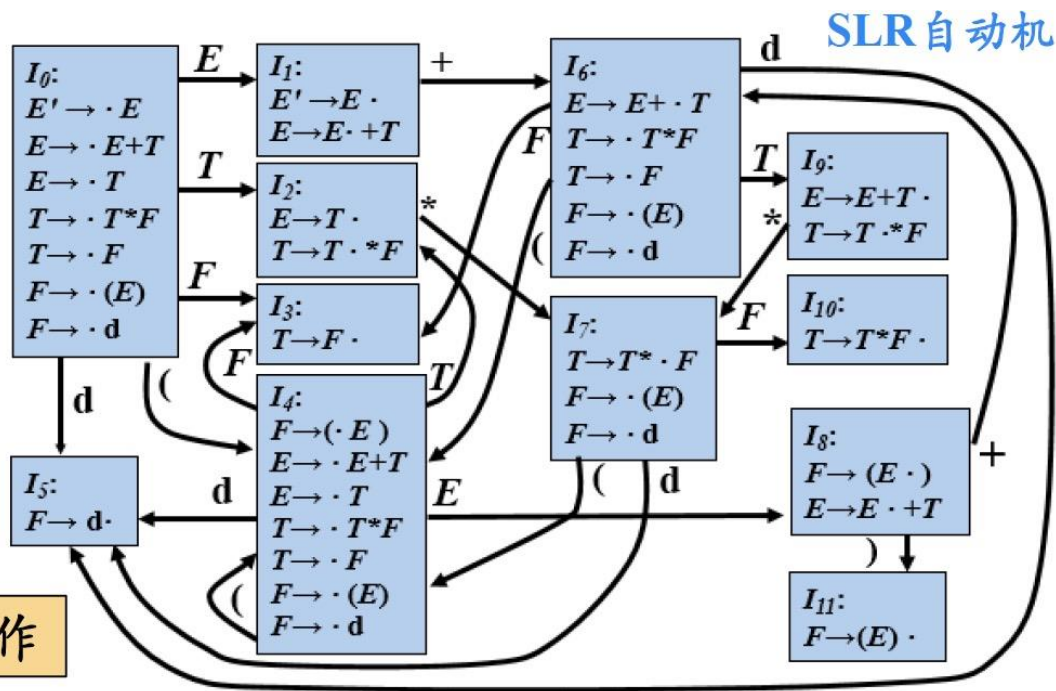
SLR自动机

$I_0$:
$E' \rightarrow \cdot E$
$E \rightarrow \cdot E+T$
$E \rightarrow \cdot T$
$T \rightarrow \cdot T*F$
$T \rightarrow \cdot F$
$F \rightarrow \cdot (E)$
$F \rightarrow \cdot$ d

E

$I_1$:
$E' \rightarrow E \cdot$
$E \rightarrow E \cdot +T$

+

T

$I_2$:
$E \rightarrow T \cdot$
$T \rightarrow T \cdot *F$

*

F

$I_3$:
$T \rightarrow F \cdot$

F

(

T

d

$I_4$:
$F \rightarrow (\cdot E)$
$E \rightarrow \cdot E+T$
$E \rightarrow \cdot T$
$T \rightarrow \cdot T*F$
$T \rightarrow \cdot F$
$F \rightarrow \cdot (E)$
$F \rightarrow \cdot$ d

(

$I_5$:
$F \rightarrow$ d$\cdot$

d

E

$I_6$:
$E \rightarrow E+ \cdot T$
$T \rightarrow \cdot T*F$
$T \rightarrow \cdot F$
$F \rightarrow \cdot (E)$
$F \rightarrow \cdot$ d

d

F

(

T

$I_9$:
$E \rightarrow E+T \cdot$
$T \rightarrow T \cdot *F$

*

$I_7$:
$T \rightarrow T* \cdot F$
$F \rightarrow \cdot (E)$
$F \rightarrow \cdot$ d

F

$I_{10}$:
$T \rightarrow T*F \cdot$

(

d

$I_8$:
$F \rightarrow (E \cdot)$
$E \rightarrow E \cdot +T$

+

)

$I_{11}$:
$F \rightarrow (E) \cdot$

作